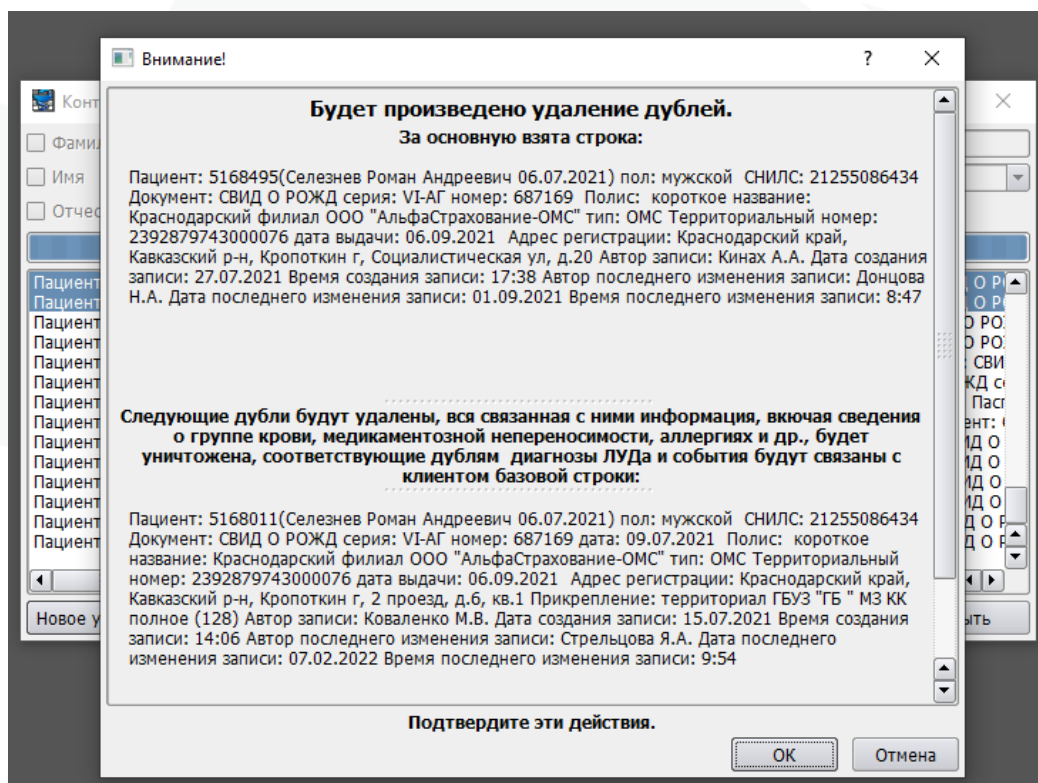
Внимание!

?

Будет произведено удаление дублей.

За основную взята строка:

Пациент: 5168495(Селезнев Роман Андреевич 06.07.2021) пол: мужской СНИЛС: 21255086434 Документ: СВИД О РОЖД серия: VI-АГ номер: 687169 Полис: короткое название: Краснодарский филиал ООО "АльфаСтрахование-ОМС" тип: ОМС Территориальный номер: 2392879743000076 дата выдачи: 06.09.2021 Адрес регистрации: Краснодарский край, Кавказский р-н, Кропоткин г, Социалистическая ул, д.20 Автор записи: Кинах А.А. Дата создания записи: 27.07.2021 Время создания записи: 17:38 Автор последнего изменения записи: Донцова Н.А. Дата последнего изменения записи: 01.09.2021 Время последнего изменения записи: 8:47

Следующие дубли будут удалены, вся связанная с ними информация, вкючая сведения о группе крови, медикаментозной непереносимости, аллергиях и др., будет уничтожена, соответствующие дублям диагнозы ЛУДа и события будут связаны с клиентом базовой строки:

Пациент: 5168011(Селезнев Роман Андреевич 06.07.2021) пол: мужской СНИЛС: 21255086434 Документ: СВИД О РОЖД серия: VI-АГ номер: 687169 дата: 09.07.2021 Полис: короткое название: Краснодарский филиал ООО "АльфаСтрахование-ОМС" тип: ОМС Территориальный номер: 2392879743000076 дата выдачи: 06.09.2021 Адрес регистрации: Краснодарский край, Кавказский р-н, Кропоткин г, 2 проезд, д.6, кв.1 Прикрепление: территориал ГБУЗ "ГБ " МЗ КК полное (128) Автор записи: Коваленко М.В. Дата создания записи: 15.07.2021 Время создания записи: 14:06 Автор последнего изменения записи: Стрельцова Я.А. Дата последнего изменения записи: 07.02.2022 Время последнего изменения записи: 9:54

Подтвердите эти действия.

OK

Отмена

Конт

Фамил

Имя

Отче

Пациент
Пациент
Пациент
Пациент
Пациент
Пациент
Пациент
Пациент
Пациент
Пациент
Пациент
Пациент
Пациент
Пациент

Новое у

ыть